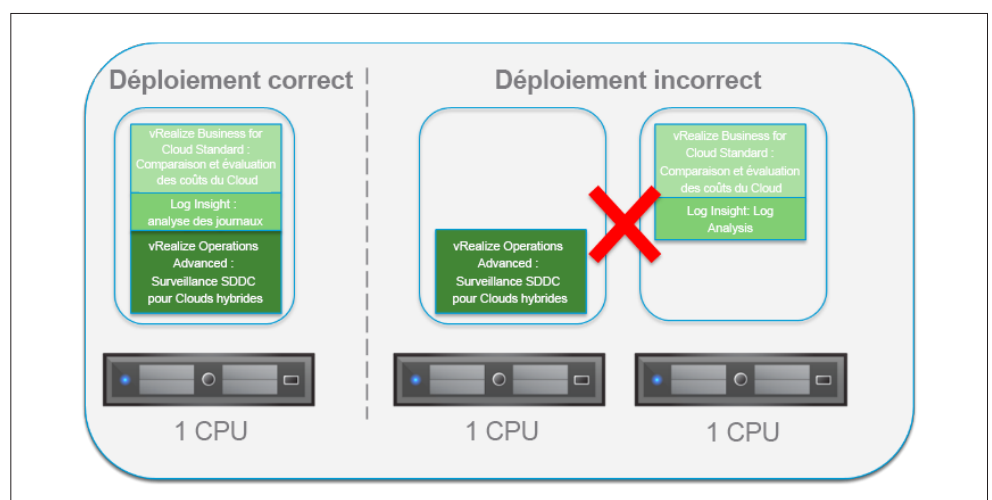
Déploiement correct

vRealize Business for Cloud Standard : Comparaison et évaluation des coûts du Cloud

Log Insight : analyse des journaux

vRealize Operations Advanced : Surveillance SDDC pour Clouds hybrides

1 CPU

Déploiement incorrect

vRealize Operations Advanced : Surveillance SDDC pour Clouds hybrides

1 CPU

vRealize Business for Cloud Standard : Comparaison et évaluation des coûts du Cloud

Log Insight: Log Analysis

1 CPU